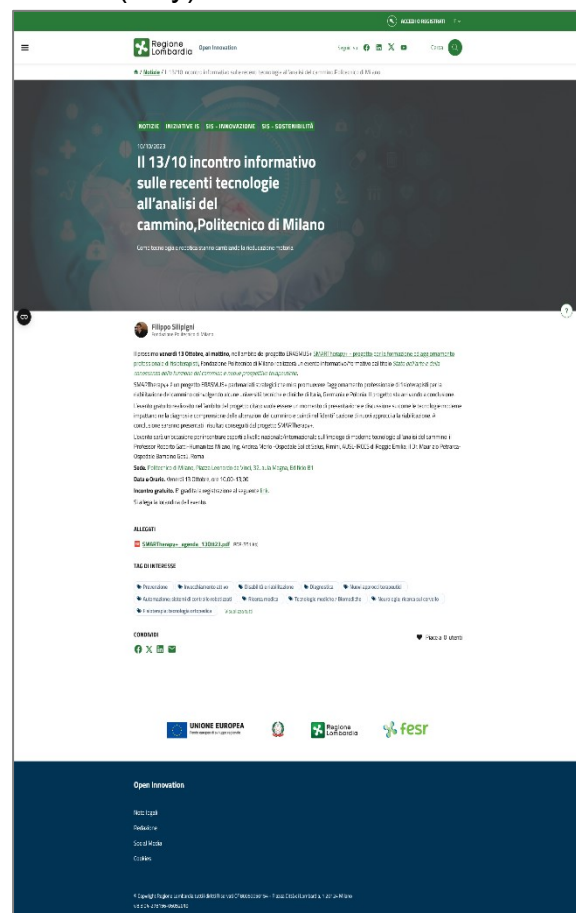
ACCEDI O REGISTRATI

Regione Lombardia Open Innovation

Seguici su

Cerca

/ Notizie / Il 13/10 incontro informativo sulle recenti tecnologie all'analisi del cammino,Politecnico di Milano

NOTIZIE INIZIATIVE IS SIS - INNOVAZIONE SIS - SOSTENIBILITÀ

10/10/2023

Il 13/10 incontro informativo sulle recenti tecnologie all'analisi del cammino,Politecnico di Milano

Come tecnologia e pratica stanno cambiando la riabilitazione motoria

Filippo Silipigni
Politecnico di Milano

Si terrà il venerdì 13 Ottobre, al mattino, nell'ambito del progetto ERASMUS+ SMARTherapy+ - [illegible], Fondazione Politecnico di Milano organizza un evento informativo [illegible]

SMARTherapy+ è un progetto ERASMUS+ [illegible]

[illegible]

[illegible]

Sede. Politecnico di Milano, Piazza Leonardo da Vinci, 32, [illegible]

Data e Orario. Venerdì 13 Ottobre, ore 10:00-13:00

Incontro gratuito. È gradita la registrazione al seguente link.

Si allega la locandina dell'evento.

ALLEGATI

SMARTherapy+_agenda_13Oct23.pdf

TAG DI INTERESSE

Prevenzione | Invecchiamento attivo | Disabilità e riabilitazione | Diagnostica | Nuovi approcci terapeutici | Automazione e sistemi di controllo robotizzati | Ricerca medica | Tecnologie mediche e Biomedicina | Neurologia, ricerca sul cervello | Fisioterapia, tecnologia ortopedica | Vedi di più

CONDIVIDI

Piace a 0 utenti

UNIONE EUROPEA

Regione Lombardia

fesr

Open Innovation

Note legali
Redazione
Social Media
Cookies

© Copyright Regione Lombardia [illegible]